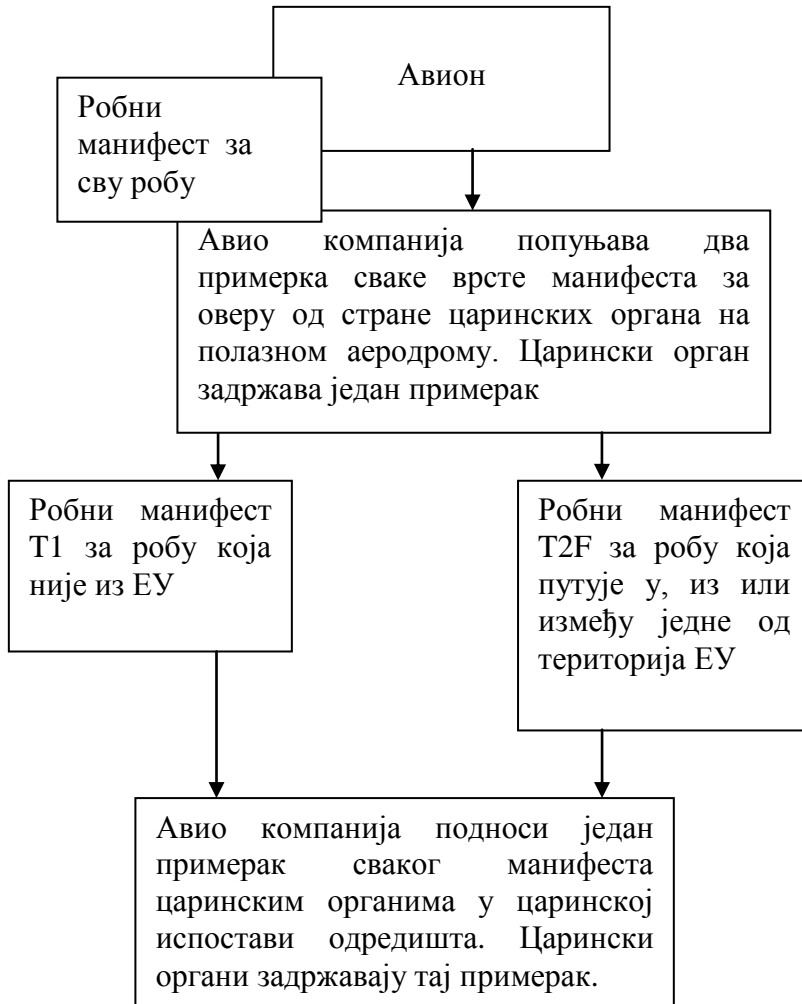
Авион

Робни манифест за сву робу

Авио компанија попуњава два примерка сваке врсте манифеста за оверу од стране царинских органа на полазном аеродрому. Царински орган задржава један примерак

Робни манифест T1 за робу која није из ЕУ

Робни манифест T2F за робу која путује у, из или између једне од територија ЕУ

Авио компанија подноси један примерак сваког манифеста царинским органима у царинској испостави одредишта. Царински органи задржавају тај примерак.